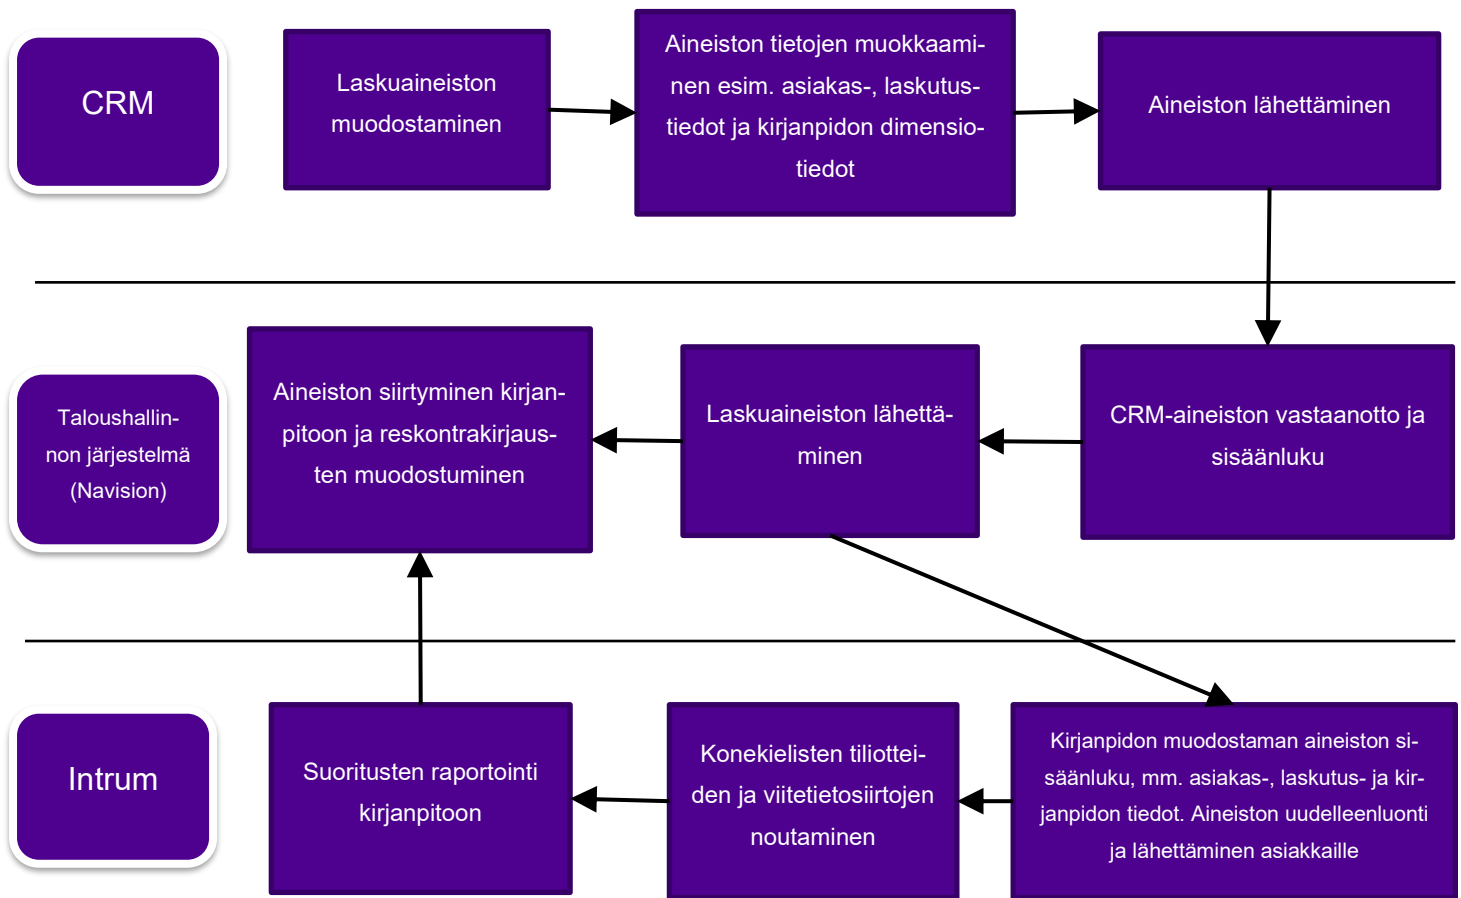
CRM

Laskuaineiston muodostaminen

Aineiston tietojen muokkaaminen esim. asiakas-, laskutustiedot ja kirjanpidon dimensiotiedot

Aineiston lähettäminen

Taloushallinnon järjestelmä (Navision)

Aineiston siirtyminen kirjanpitoon ja reskontrakirjausten muodostuminen

Laskuaineiston lähettäminen

CRM-aineiston vastaanotto ja sisäänluku

Intrum

Suoritusten raportointi kirjanpitoon

Konekielisten tiliotteiden ja viitetietosiirtojen noutaminen

Kirjanpidon muodostaman aineiston sisäänluku, mm. asiakas-, laskutus- ja kirjanpidon tiedot. Aineiston uudelleenluonti ja lähettäminen asiakkaille